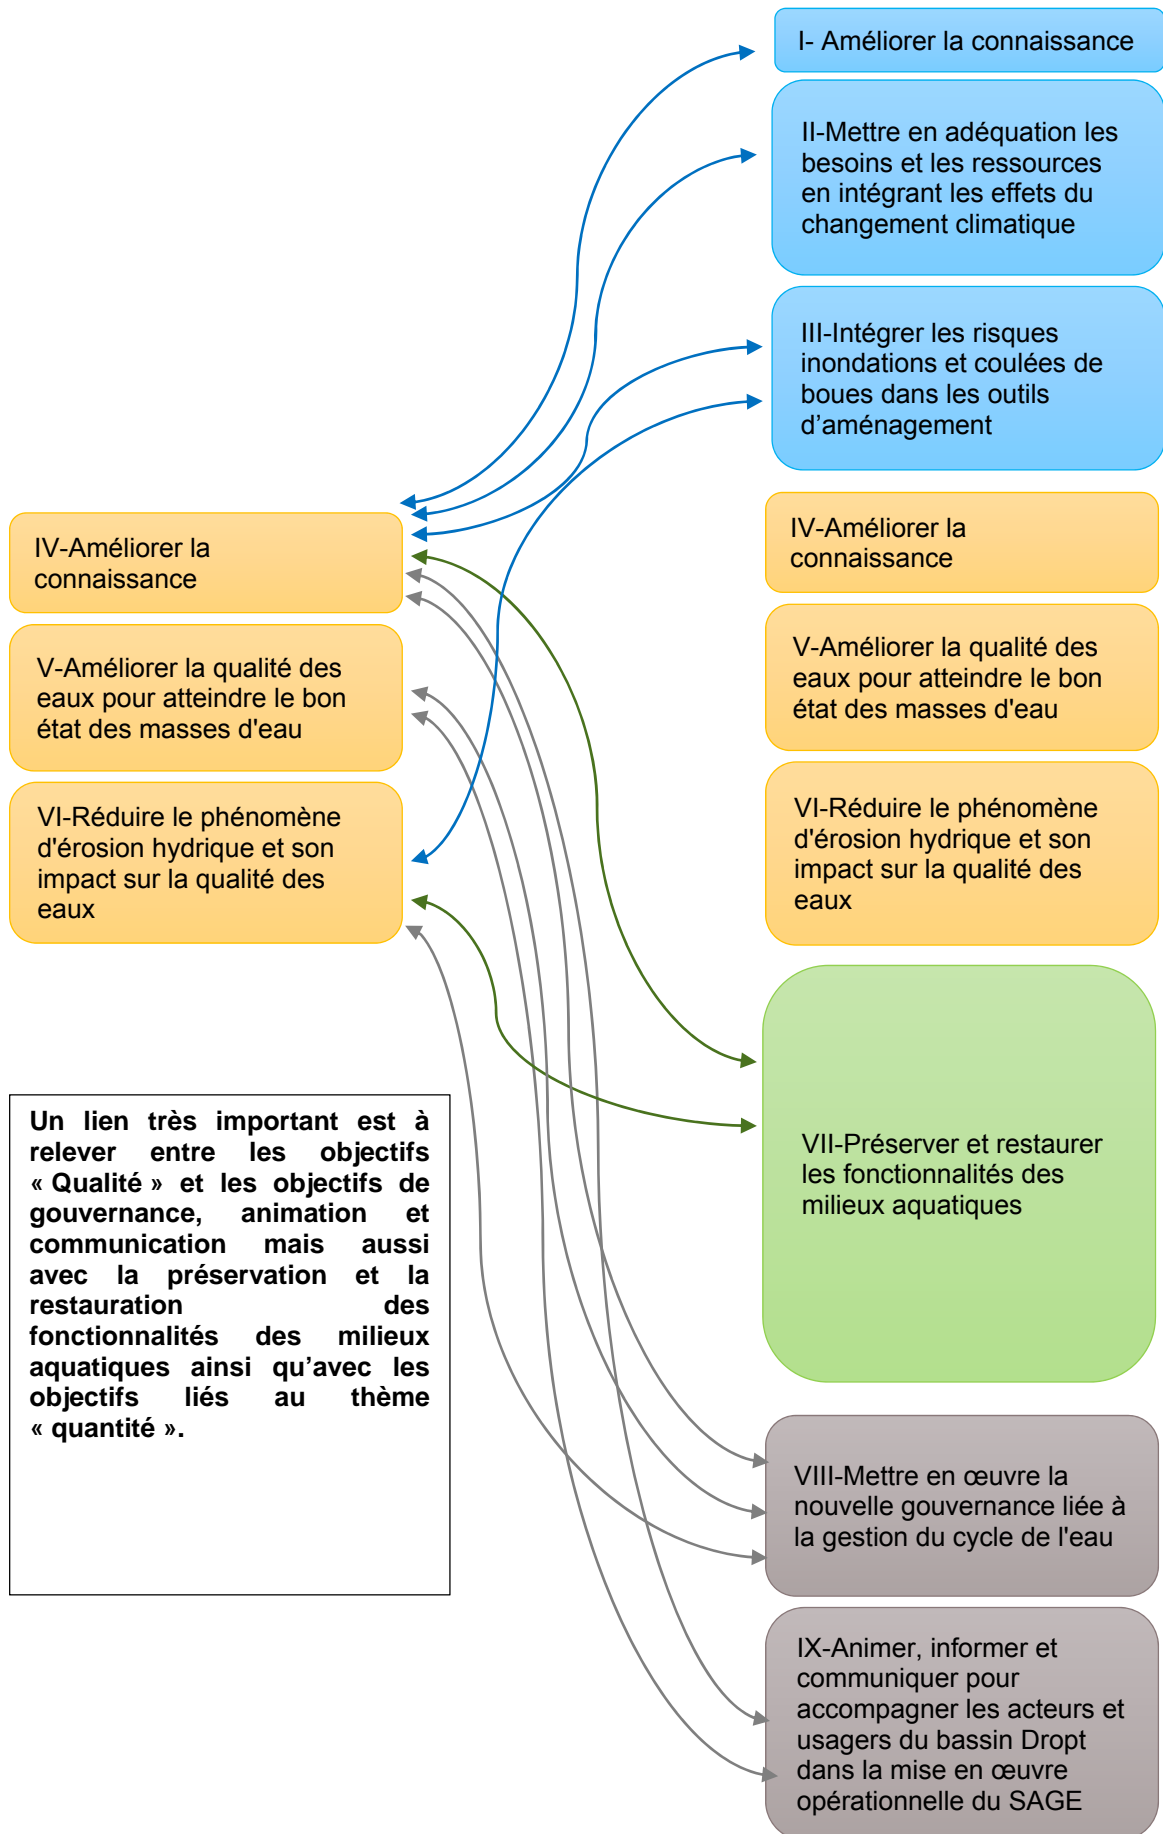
I- Améliorer la connaissance

II-Mettre en adéquation les besoins et les ressources en intégrant les effets du changement climatique

III-Intégrer les risques inondations et coulées de boues dans les outils d'aménagement

IV-Améliorer la connaissance

V-Améliorer la qualité des eaux pour atteindre le bon état des masses d'eau

VI-Réduire le phénomène d'érosion hydrique et son impact sur la qualité des eaux

IV-Améliorer la connaissance

V-Améliorer la qualité des eaux pour atteindre le bon état des masses d'eau

VI-Réduire le phénomène d'érosion hydrique et son impact sur la qualité des eaux

Un lien très important est à relever entre les objectifs « Qualité » et les objectifs de gouvernance, animation et communication mais aussi avec la préservation et la restauration des fonctionnalités des milieux aquatiques ainsi qu'avec les objectifs liés au thème « quantité ».

VII-Préserver et restaurer les fonctionnalités des milieux aquatiques

VIII-Mettre en œuvre la nouvelle gouvernance liée à la gestion du cycle de l'eau

IX-Animer, informer et communiquer pour accompagner les acteurs et usagers du bassin Dropt dans la mise en œuvre opérationnelle du SAGE